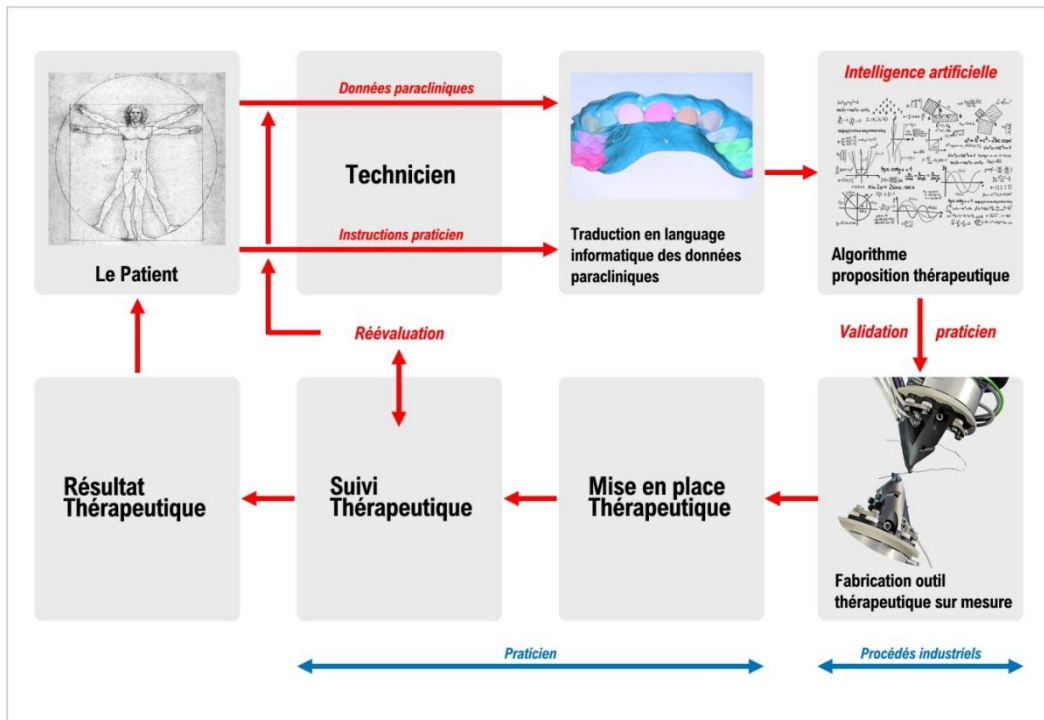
Le Patient

Données paracliniques

Instructions praticien

Technicien

Traduction en language informatique des données paracliniques

Intelligence artificielle

Algorithme proposition thérapeutique

Validation praticien

Réévaluation

Résultat Thérapeutique

Suivi Thérapeutique

Mise en place Thérapeutique

Fabrication outil thérapeutique sur mesure

Praticien

Procédés industriels